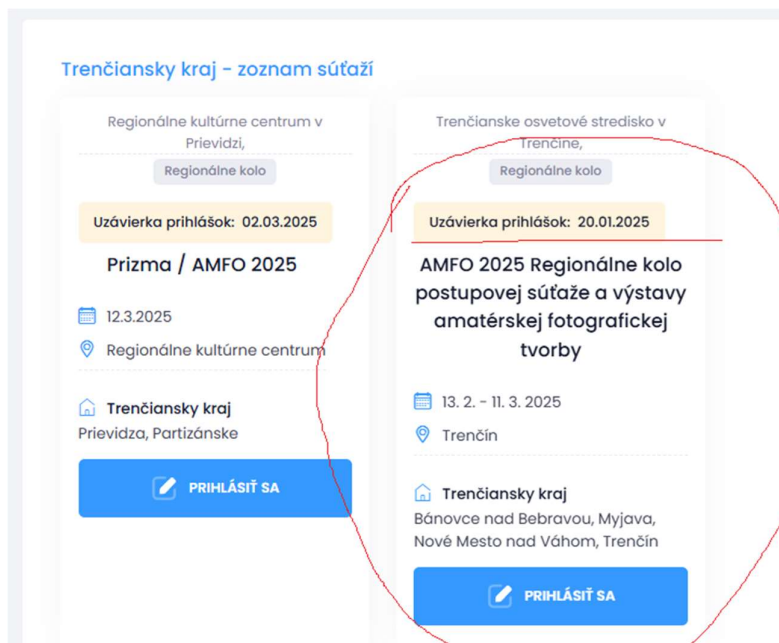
Trenčiansky kraj - zoznam súťaží

Regionálne kultúrne centrum v Prievidzi,

Regionálne kolo

Uzávierka prihlášok: 02.03.2025

Prizma / AMFO 2025

12.3.2025

Regionálne kultúrne centrum

Trenčiansky kraj

Prievidza, Partizánske

PRIHLÁSIŤ SA

Trenčianske osvetové stredisko v Trenčíne,

Regionálne kolo

Uzávierka prihlášok: 20.01.2025

AMFO 2025 Regionálne kolo postupovej súťaže a výstavy amatérskej fotografickej tvorby

13. 2. - 11. 3. 2025

Trenčín

Trenčiansky kraj

Bánovce nad Bebravou, Myjava, Nové Mesto nad Váhom, Trenčín

PRIHLÁSIŤ SA